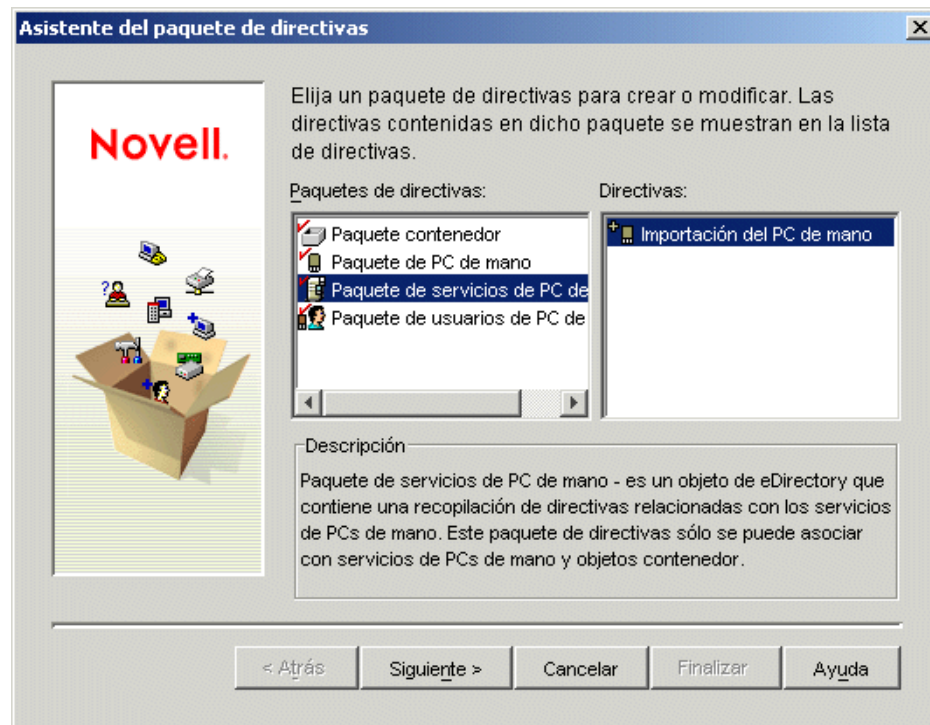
Asistente del paquete de directivas

Novell.

Elija un paquete de directivas para crear o modificar. Las directivas contenidas en dicho paquete se muestran en la lista de directivas.

Paquetes de directivas:

Paquete contenedor
Paquete de PC de mano
Paquete de servicios de PC de
Paquete de usuarios de PC de

Directivas:

Importación del PC de mano

Descripción

Paquete de servicios de PC de mano - es un objeto de eDirectory que contiene una recopilación de directivas relacionadas con los servicios de PCs de mano. Este paquete de directivas sólo se puede asociar con servicios de PCs de mano y objetos contenedor.

< Atrás | Siguiente > | Cancelar | Finalizar | Ayuda